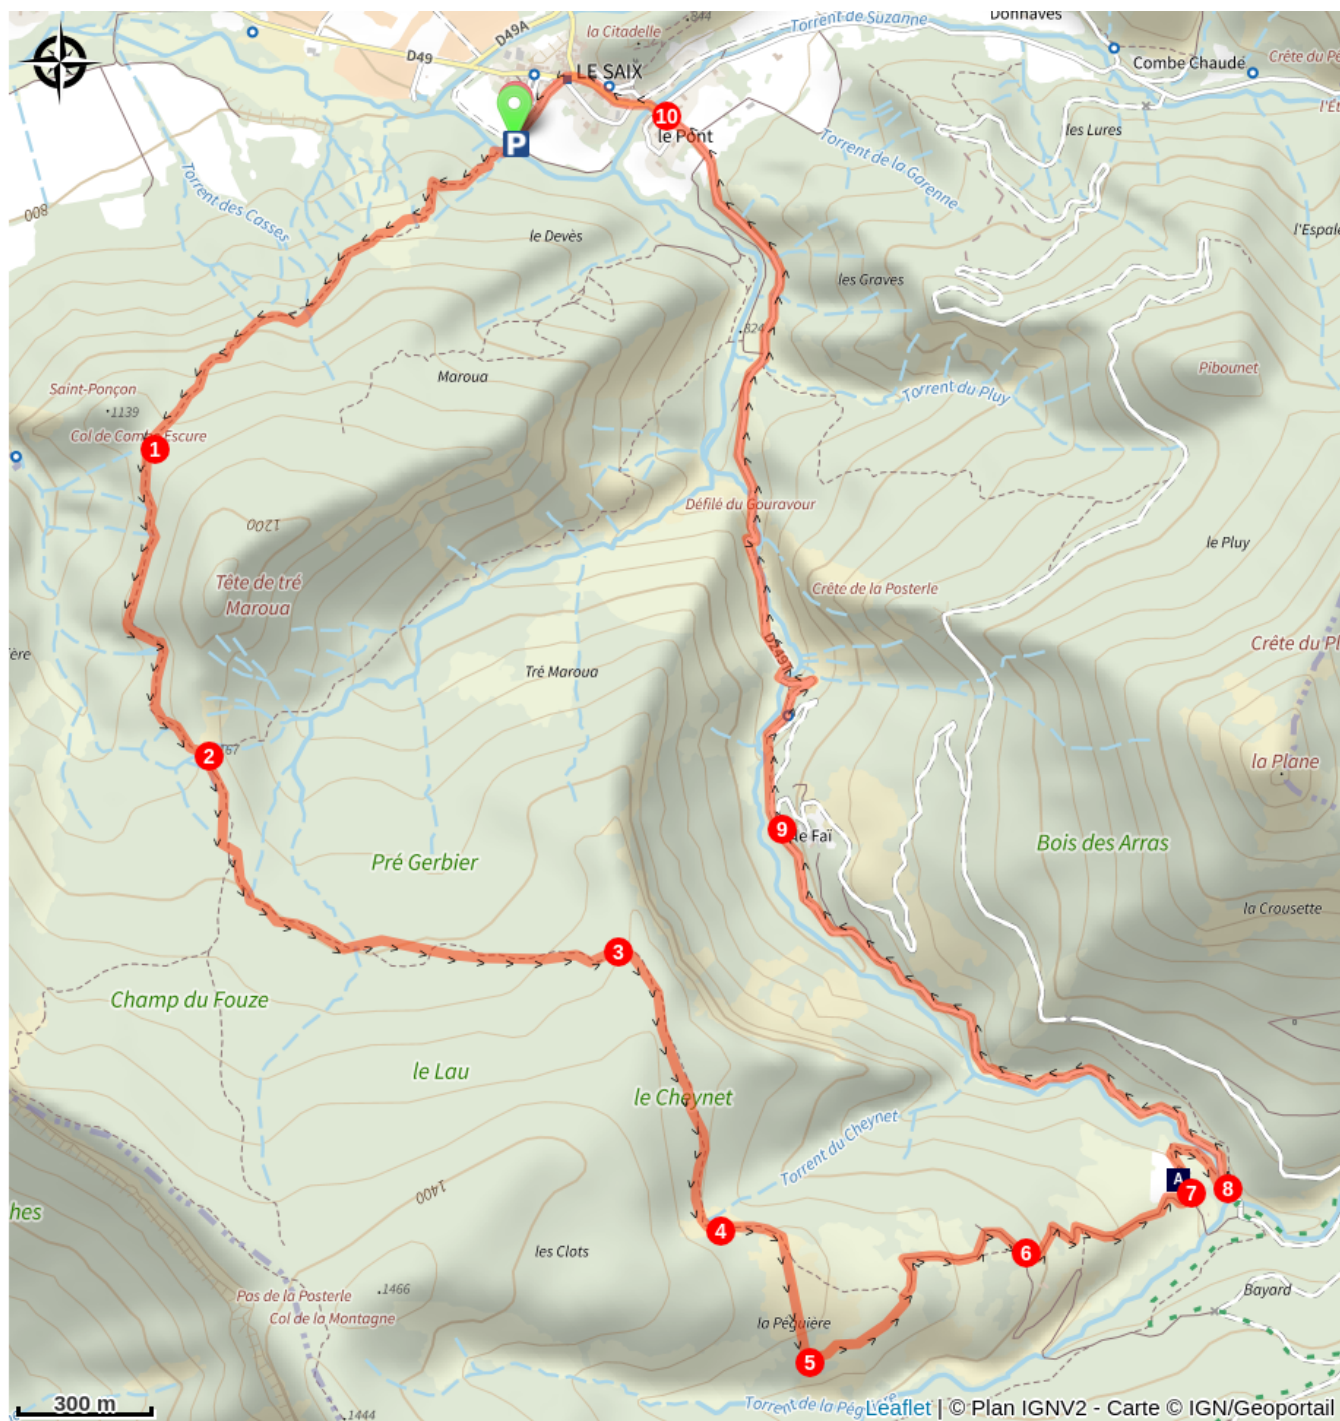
Donnaves
844
la Citadelle
Torrent de Suzanne
Combe Chaudé
Crête du Pe
l'Ét
D49A
D49
LE SAIX
P
10
le Pont
les Lures
Torrent de la Garenne
008
Torrent des Casses
le Devès
l'Espal
les Graves
824
Maroua
Pibounet
Torrent du Pluy
Saint-Ponçon
1139
Col de Comb Escure
1
Défilé du Gouravour
le Pluy
1200
Tête de tré Maroua
Crête de la Posterle
Crête du Pl
ère
D249
Tré Maroua
2
767
la Plane
9
le Faï
Bois des Arras
Pré Gerbier
la Crousette
3
Champ du Fouze
le Lau
le Cheynet
Torrent du Cheynet
A
7
8
hes
1400
4
les Clots
6
Bayard
Pas de la Posterle
1466
Col de la Montagne
la Péguière
5
300 m
1444
Torrent de la Pég
Leaflet | © Plan IGNV2 - Carte © IGN/Geoportail